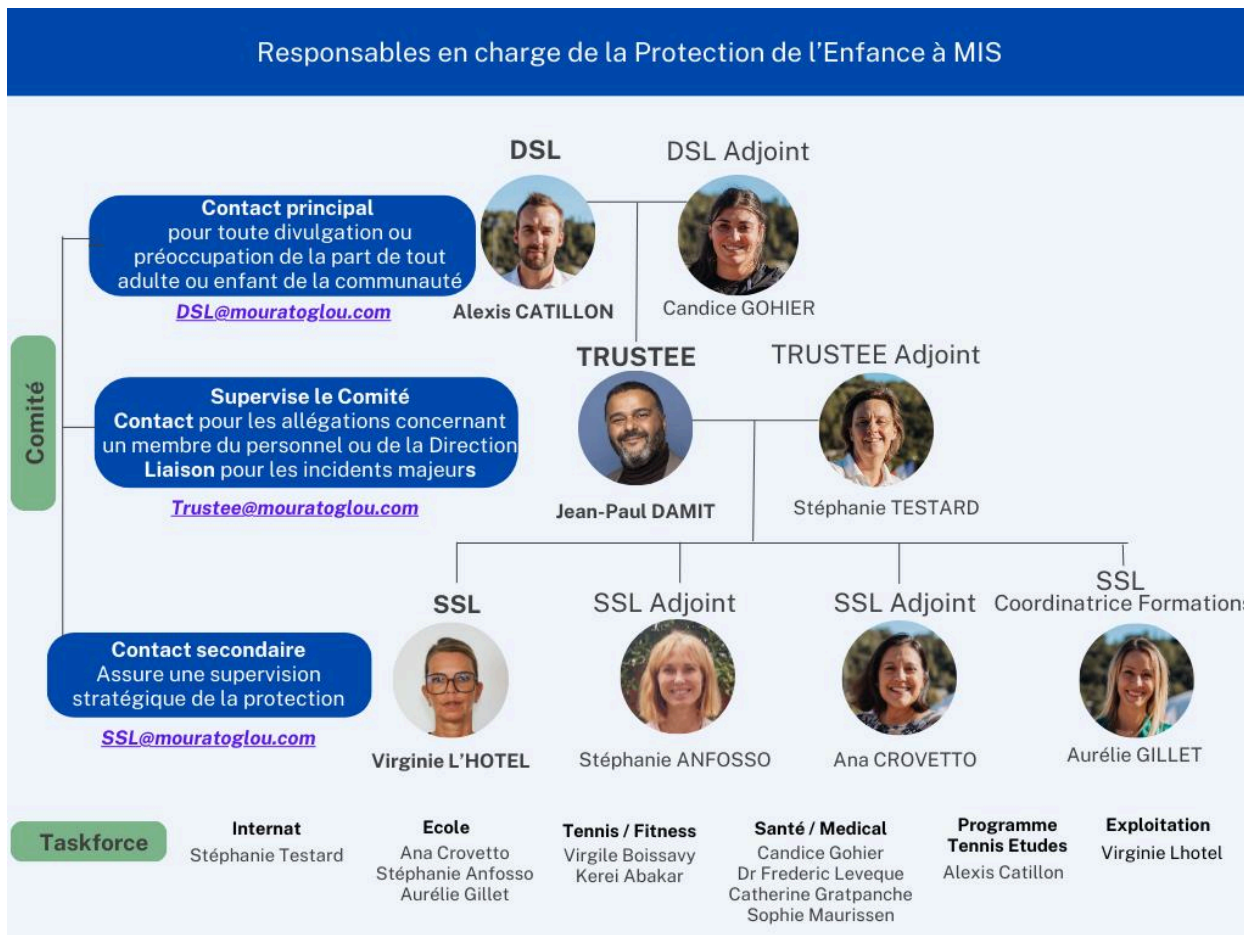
Responsables en charge de la Protection de l'Enfance à MIS

Comité

DSL

DSL Adjoint

Contact principal pour toute divulgation ou préoccupation de la part de tout adulte ou enfant de la communauté

DSL@mouratoglou.com

Alexis CATILLON

Candice GOHIER

TRUSTEE

TRUSTEE Adjoint

Supervise le Comité
Contact pour les allégations concernant un membre du personnel ou de la Direction
Liaison pour les incidents majeurs

Trustee@mouratoglou.com

Jean-Paul DAMIT

Stéphanie TESTARD

SSL

SSL Adjoint

SSL Adjoint

SSL Coordinatrice Formations

Contact secondaire
Assure une supervision stratégique de la protection

SSL@mouratoglou.com

Virginie L'HOTEL

Stéphanie ANFOSSO

Ana CROVETTO

Aurélie GILLET

Taskforce

Internat
Stéphanie Testard

Ecole
Ana Crovetto
Stéphanie Anfosso
Aurélie Gillet

Tennis / Fitness
Virgile Boissavy
Kerei Abakar

Santé / Medical
Candice Gohier
Dr Frederic Leveque
Catherine Gratpanche
Sophie Maurissen

Programme Tennis Etudes
Alexis Catillon

Exploitation
Virginie Lhotel